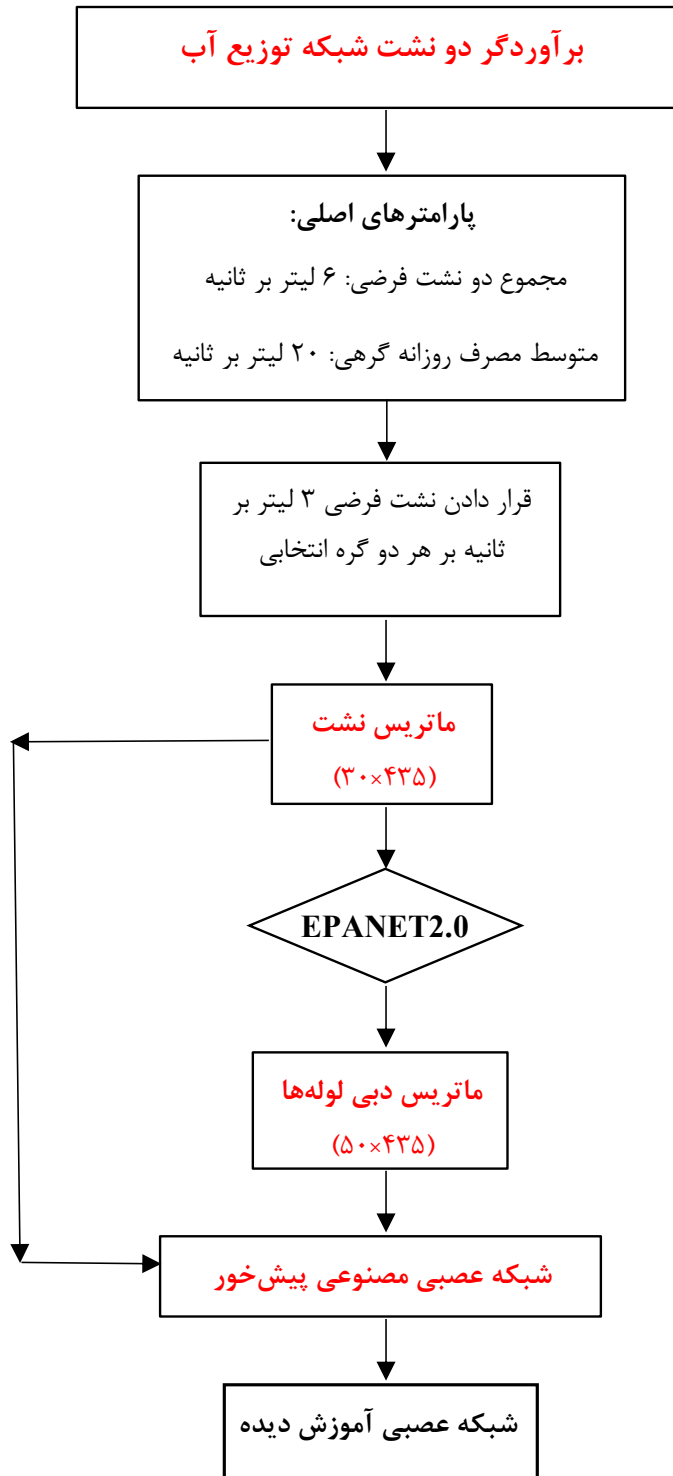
برآوردگر دو نشت شبکه توزیع آب

پارامترهای اصلی:

مجموع دو نشت فرضی: ۶ لیتر بر ثانیه

متوسط مصرف روزانه گرهی: ۲۰ لیتر بر ثانیه

قرار دادن نشت فرضی ۳ لیتر بر ثانیه بر هر دو گره انتخابی

ماتریس نشت

(۳۰×۴۳۵)

EPANET2.0

ماتریس دبی لوله‌ها

(۵۰×۴۳۵)

شبکه عصبی مصنوعی پیش‌خور

شبکه عصبی آموزش دیده